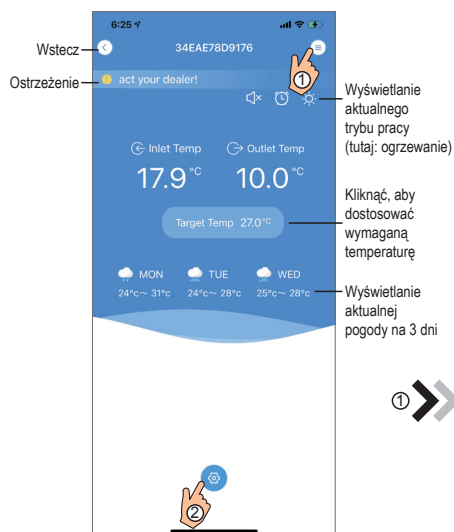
6:25

34EAE78D9176

Wstecz

Ostrzeżenie

act your dealer!

①

Wyświetlanie aktualnego trybu pracy (tutaj: ogrzewanie)

Inlet Temp

Outlet Temp

17.9 °C

10.0 °C

Kliknąć, aby dostosować wymaganą temperaturę

Target Temp 27.0°C

MON

TUE

WED

24°c ~ 31°c

24°c ~ 28°c

25°c ~ 28°c

Wyświetlanie aktualnej pogody na 3 dni

①

②